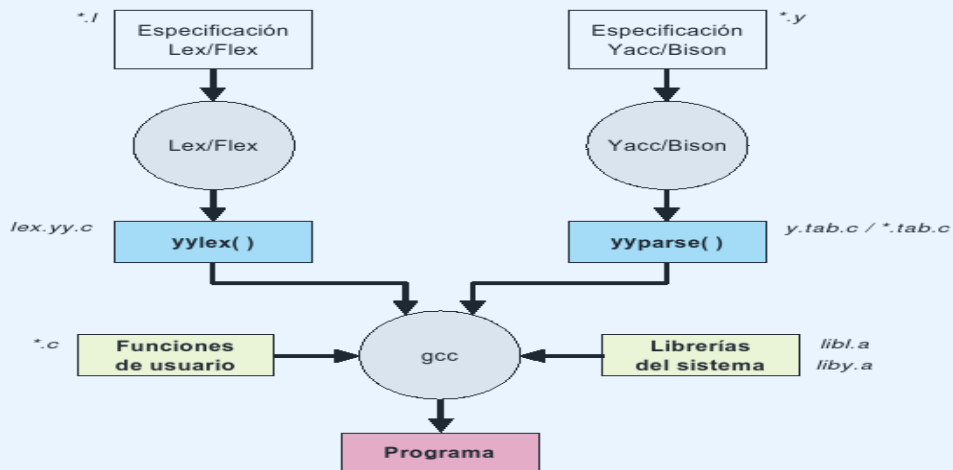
*.l
Especificación Lex/Flex

Especificación Yacc/Bison
*.y

Lex/Flex

Yacc/Bison

lex.yy.c
yylex( )

yyparse( )
y.tab.c / *.tab.c

*.c
Funciones de usuario

gcc

Librerías del sistema
libl.a
liby.a

Programa